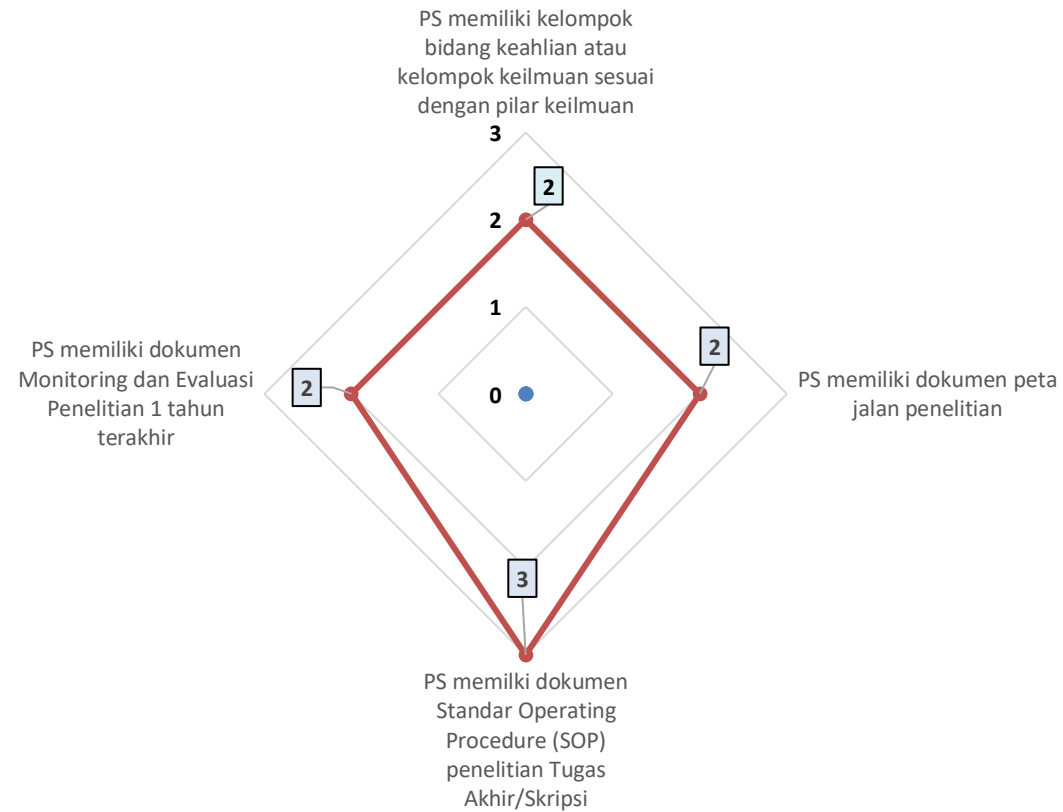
PS memiliki kelompok bidang keahlian atau kelompok keilmuan sesuai dengan pilar keilmuan

3

2

2

1

0

PS memiliki dokumen Monitoring dan Evaluasi Penelitian 1 tahun terakhir

2

2

PS memiliki dokumen peta jalan penelitian

3

PS memilki dokumen Standar Operating Procedure (SOP) penelitian Tugas Akhir/Skripsi